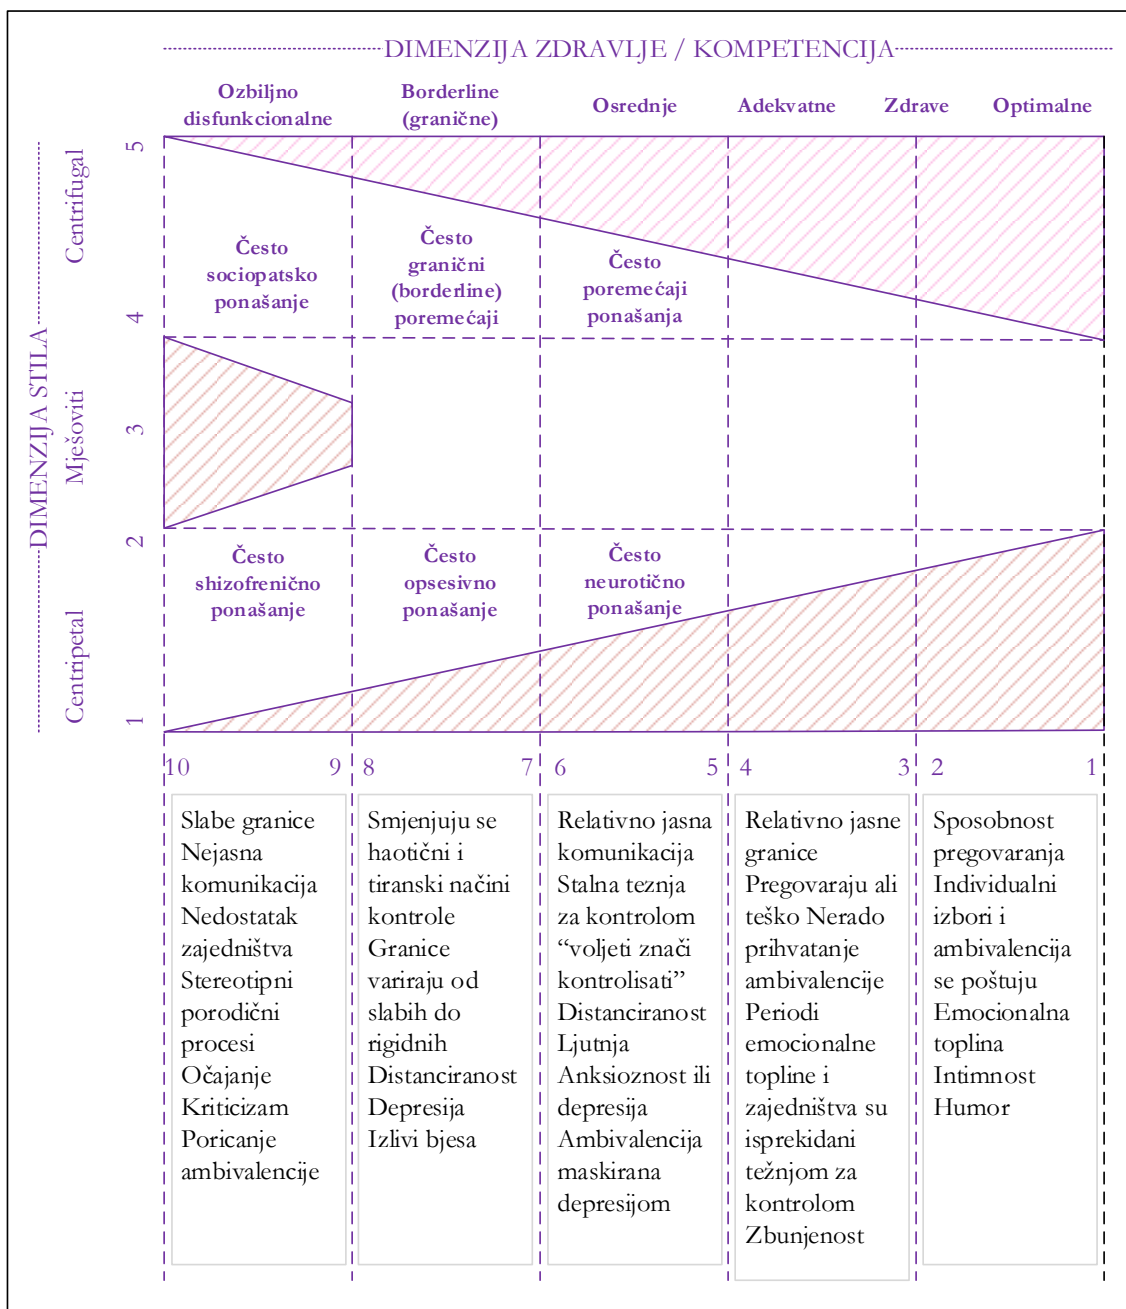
DIMENZIJA ZDRAVLJE / KOMPETENCIJA

Ozbiljno disfunkcionalne | Borderline (granične) | Osrednje | Adekvatne | Zdrave | Optimalne

DIMENZIJA STILA

Centrifugal

Mješoviti

Centripetal

5

4

3

2

1

Često sociopatsko ponašanje

Često granični (borderline) poremećaji

Često poremećaji ponašanja

Često shizofrenično ponašanje

Često opsesivno ponašanje

Često neurotično ponašanje

10 9 8 7 6 5 4 3 2 1

Slabe granice Nejasna komunikacija Nedostatak zajedništva Stereotipni porodični procesi Očajanje Kriticizam Poricanje ambivalencije

Smjenjuju se haotični i tiranski načini kontrole Granice variraju od slabih do rigidnih Distanciranost Depresija Izlivi bjesa

Relativno jasna komunikacija Stalna teznja za kontrolom “voljeti znači kontrolisati” Distanciranost Ljutnja Anksioznost ili depresija Ambivalencija maskirana depresijom

Relativno jasne granice Pregovaraju ali teško Nerado prihvatanje ambivalencije Periodi emocionalne topline i zajedništva su isprekidani težnjom za kontrolom Zbunjenost

Sposobnost pregovaranja Individualni izbori i ambivalencija se poštuju Emocionalna toplina Intimnost Humor